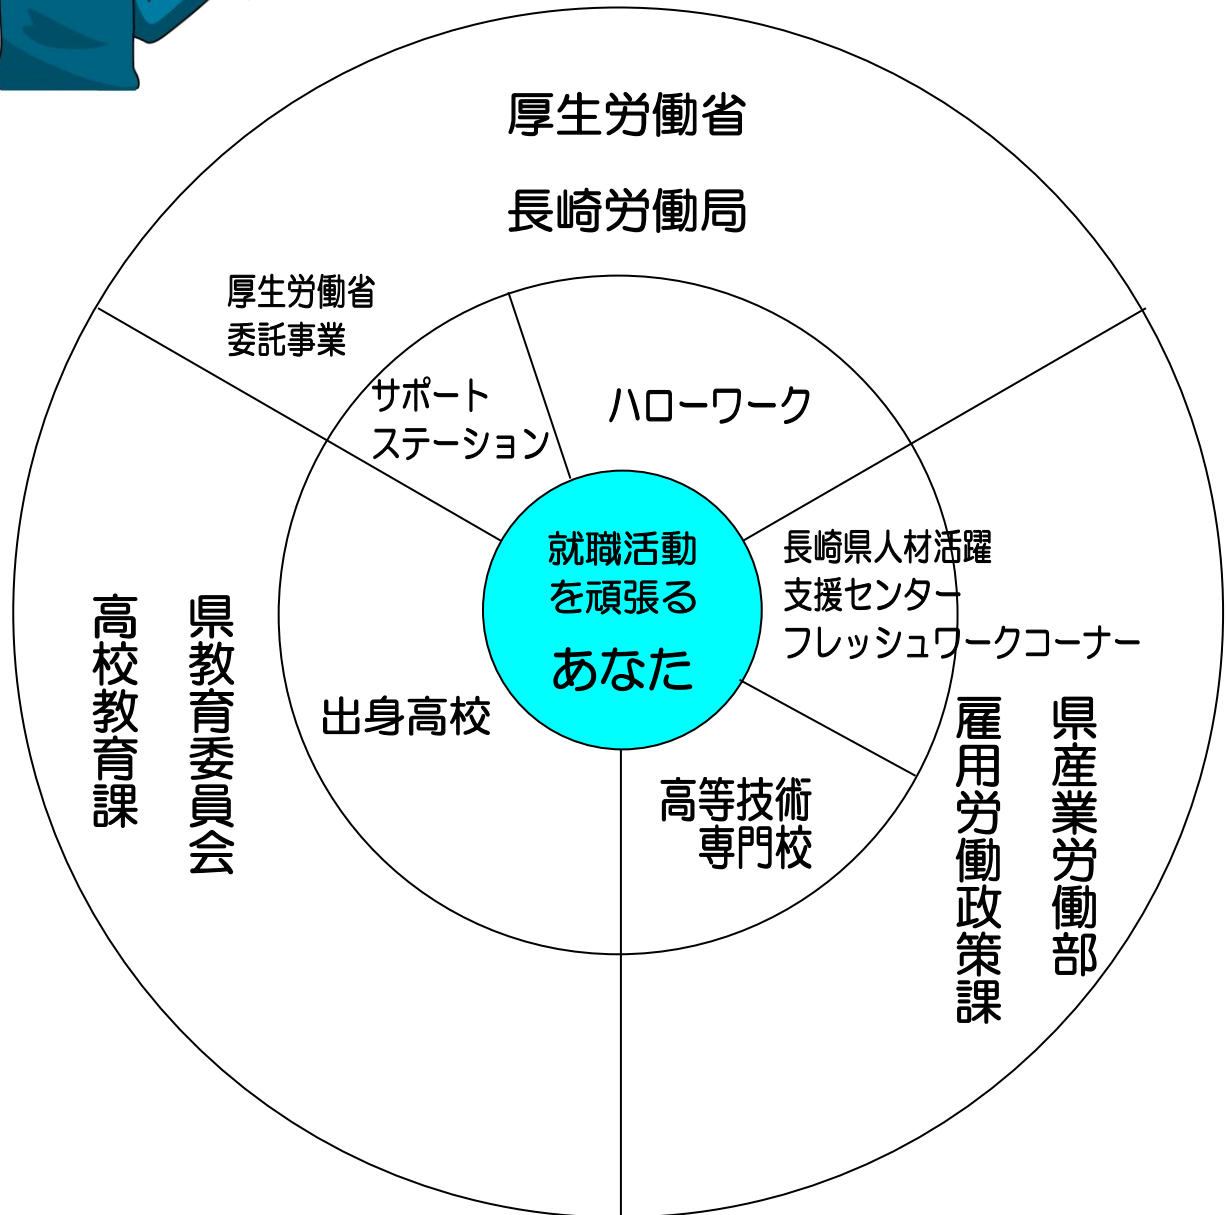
厚生労働省

長崎労働局

厚生労働省
委託事業

サポート
ステーション

ハローワーク

就職活動
を頑張る
あなた

長崎県人材活躍
支援センター
フレッシュワークコーナー

県教育委員会

高校教育課

出身高校

高等技術
専門校

雇用労働政策課

県産業労働部